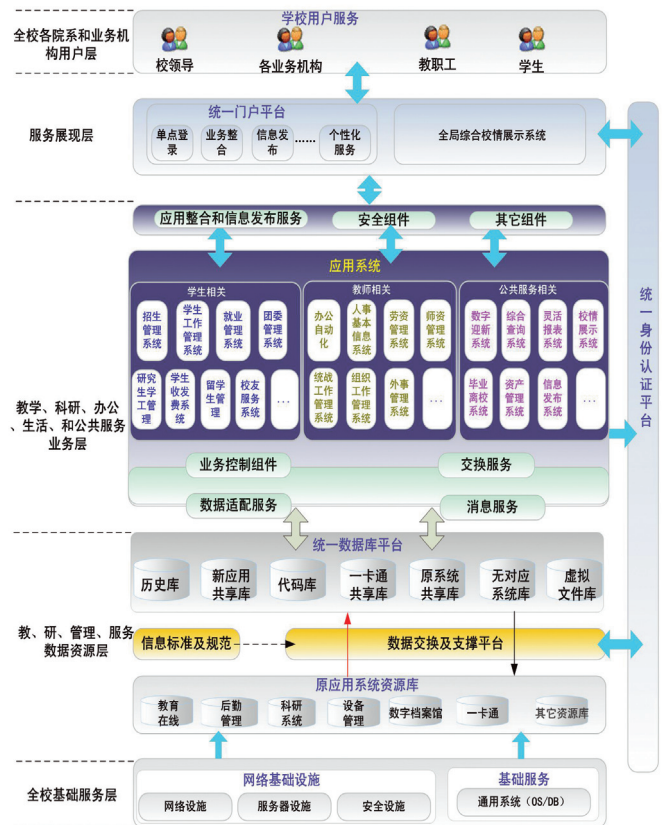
全校各院系和业务机构用户层

学校用户服务
校领导
各业务机构
教职工
学生

服务展现层

统一门户平台
单点登录
业务整合
信息发布
......
个性化服务
全局综合校情展示系统

应用整合和信息发布服务
安全组件
其它组件

应用系统

学生相关
招生管理系统
学生工作管理系统
就业管理系统
团委管理系统
研究生学工管理
学生收发费系统
留学生管理
校友服务系统
...

教师相关
办公自动化
人事基本信息系统
劳资管理系统
师资管理系统
统战工作管理系统
组织工作管理系统
外事管理系统
...

公共服务相关
数字迎新系统
综合查询系统
灵活报表系统
校情展示系统
毕业离校系统
资产管理系统
信息发布系统
...

教学、科研、办公、生活、和公共服务业务层

业务控制组件
交换服务
数据适配服务
消息服务

统一身份认证平台

统一数据库平台
历史库
新应用共享库
代码库
一卡通共享库
原系统共享库
无对应系统库
虚拟文件库

教、研、管理、服务数据资源层

信息标准及规范
数据交换及支撑平台

原应用系统资源库
教育在线
后勤管理
科研系统
设备管理
数字档案馆
一卡通
其它资源库

全校基础服务层

网络基础设施
网络设施
服务器设施
安全设施
基础服务
通用系统（OS/DB）